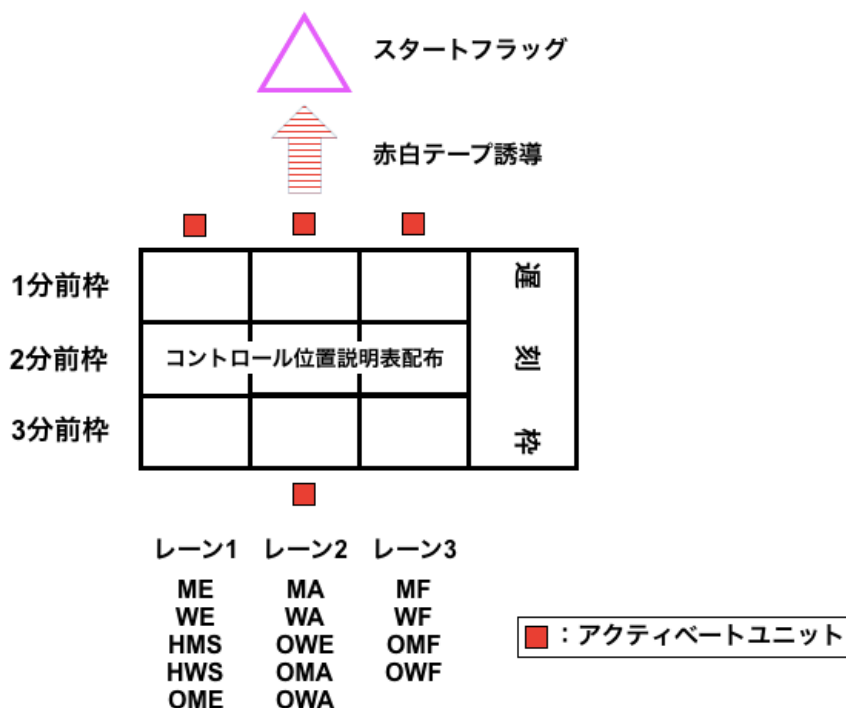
スタートフラッグ

赤白テープ誘導

| | | | |
|---|---|---|---|
| 1分前枠 | | | | 遅 |
| 2分前枠 | コントロール位置説明表配布 | | | 刻 |
| 3分前枠 | | | | 枠 |

レーン1
ME
WE
HMS
HWS
OME

レーン2
MA
WA
OWE
OMA
OWA

レーン3
MF
WF
OMF
OWF

：アクティベートユニット